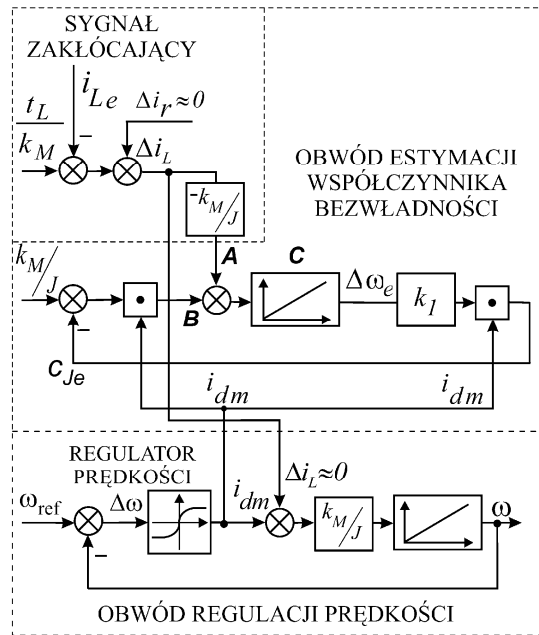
SYGNAŁ ZAKŁÓCAJĄCY

$i_{Le}$

$\frac{t_L}{k_M}$

$\Delta i_r \approx 0$

$-$

$\Delta i_L$

OBWÓD ESTYMACJI WSPÓŁCZYNNIKA BEZWŁADNOŚCI

$-k_M/J$

A

C

$k_M/J$

B

$\Delta\omega_e$

$k_1$

$-$

$C_{Je}$

$i_{dm}$

$i_{dm}$

REGULATOR PRĘDKOŚCI

$\Delta i_L \approx 0$

$i_{dm}$

$\omega_{ref}$

$\Delta\omega$

$k_M/J$

$\omega$

$-$

OBWÓD REGULACJI PRĘDKOŚCI